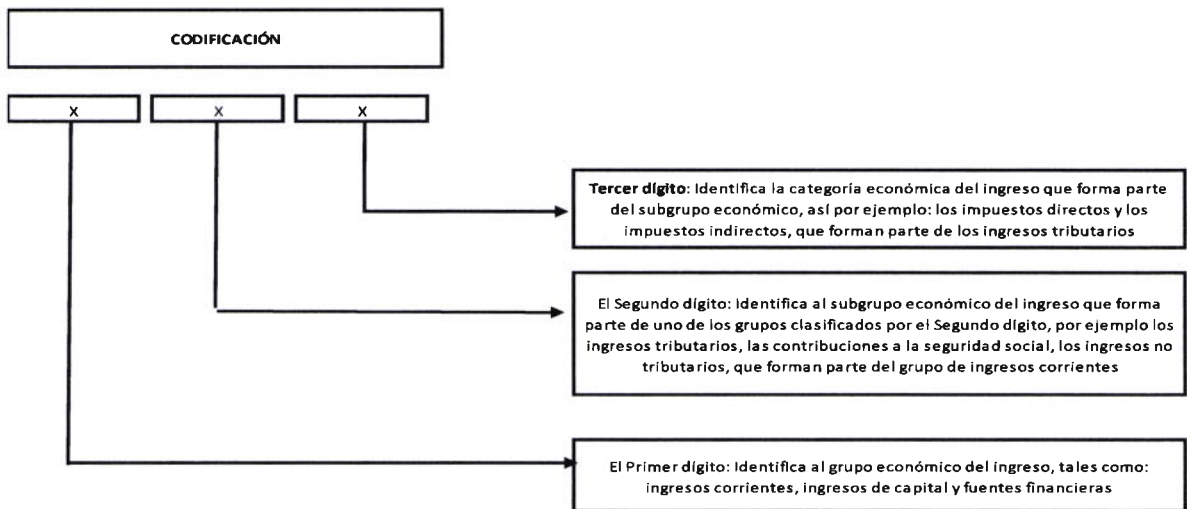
CODIFICACIÓN

X

X

X

Tercer dígito: Identifica la categoría económica del ingreso que forma parte del subgrupo económico, así por ejemplo: los impuestos directos y los impuestos indirectos, que forman parte de los ingresos tributarios

El Segundo dígito: Identifica al subgrupo económico del ingreso que forma parte de uno de los grupos clasificados por el Segundo dígito, por ejemplo los ingresos tributarios, las contribuciones a la seguridad social, los ingresos no tributarios, que forman parte del grupo de ingresos corrientes

El Primer dígito: Identifica al grupo económico del ingreso, tales como: ingresos corrientes, ingresos de capital y fuentes financieras